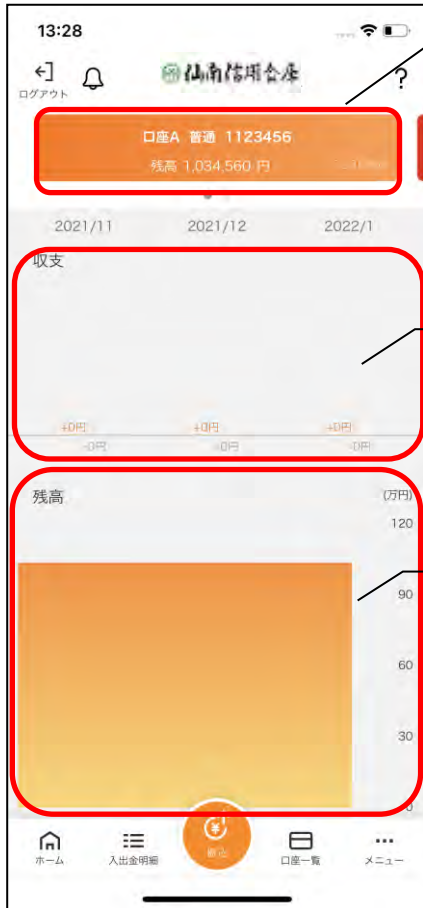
13:28

ログアウト

仙南信用金庫

?

口座A 普通 1123456

残高 1,034,560 円

2021/11 2021/12 2022/1

収支

+0円 +0円 +0円

-0円 -0円 -0円

残高

(万円)

120

90

60

30

0

ホーム

入出金明細

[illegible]

口座一覧

メニュー